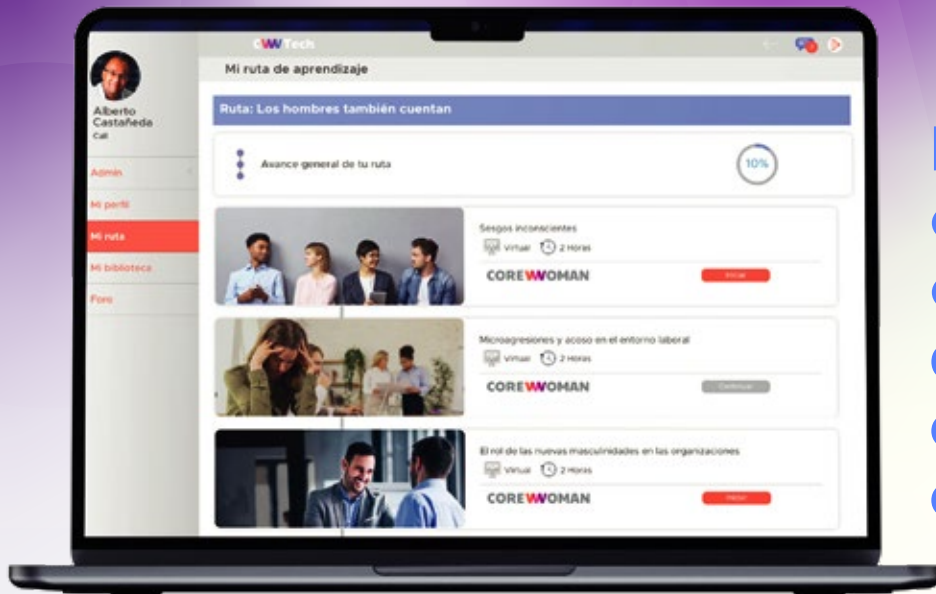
CWTech

Mi ruta de aprendizaje

Alberto Castañeda
Cali

Admin
Mi perfil
Mi ruta
Mi biblioteca
Foro

Ruta: Los hombres también cuentan

Avance general de tu ruta

10%

Sesgos inconscientes
Virtual 2 Horas
COREWOMAN
Iniciar

Microagresiones y acoso en el entorno laboral
Virtual 2 Horas
COREWOMAN
Continuar

El rol de las nuevas masculinidades en las organizaciones
Virtual 2 Horas
COREWOMAN
Iniciar